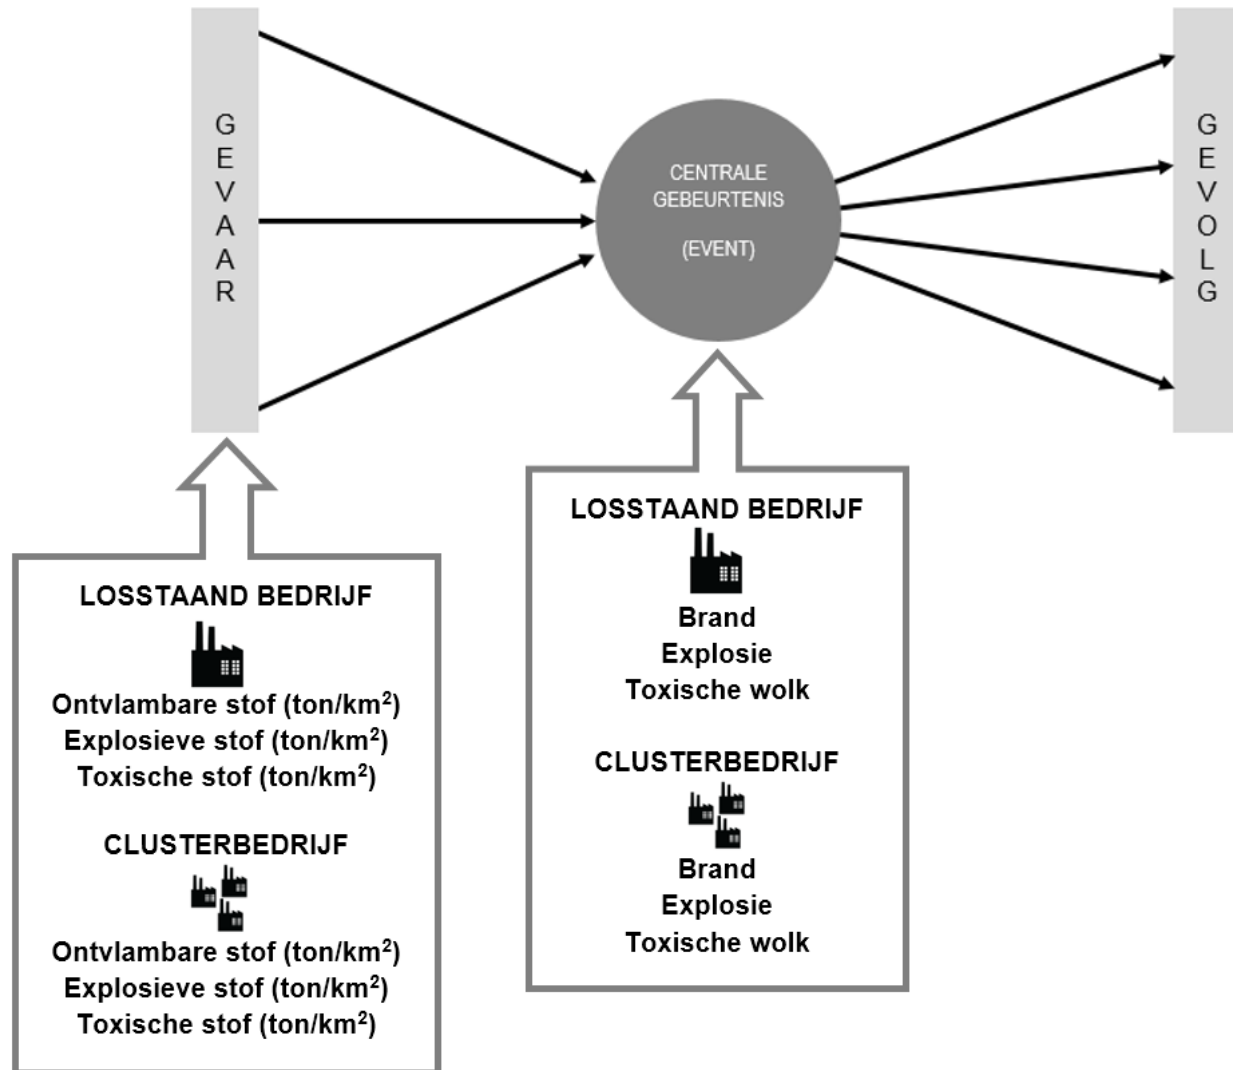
GEVAAR

CENTRALE GEBEURTENIS

(EVENT)

GEVOLG

LOSSTAAND BEDRIJF

Ontvlambare stof (ton/km$^2$)
Explosieve stof (ton/km$^2$)
Toxische stof (ton/km$^2$)

CLUSTERBEDRIJF

Ontvlambare stof (ton/km$^2$)
Explosieve stof (ton/km$^2$)
Toxische stof (ton/km$^2$)

LOSSTAAND BEDRIJF

Brand
Explosie
Toxische wolk

CLUSTERBEDRIJF

Brand
Explosie
Toxische wolk